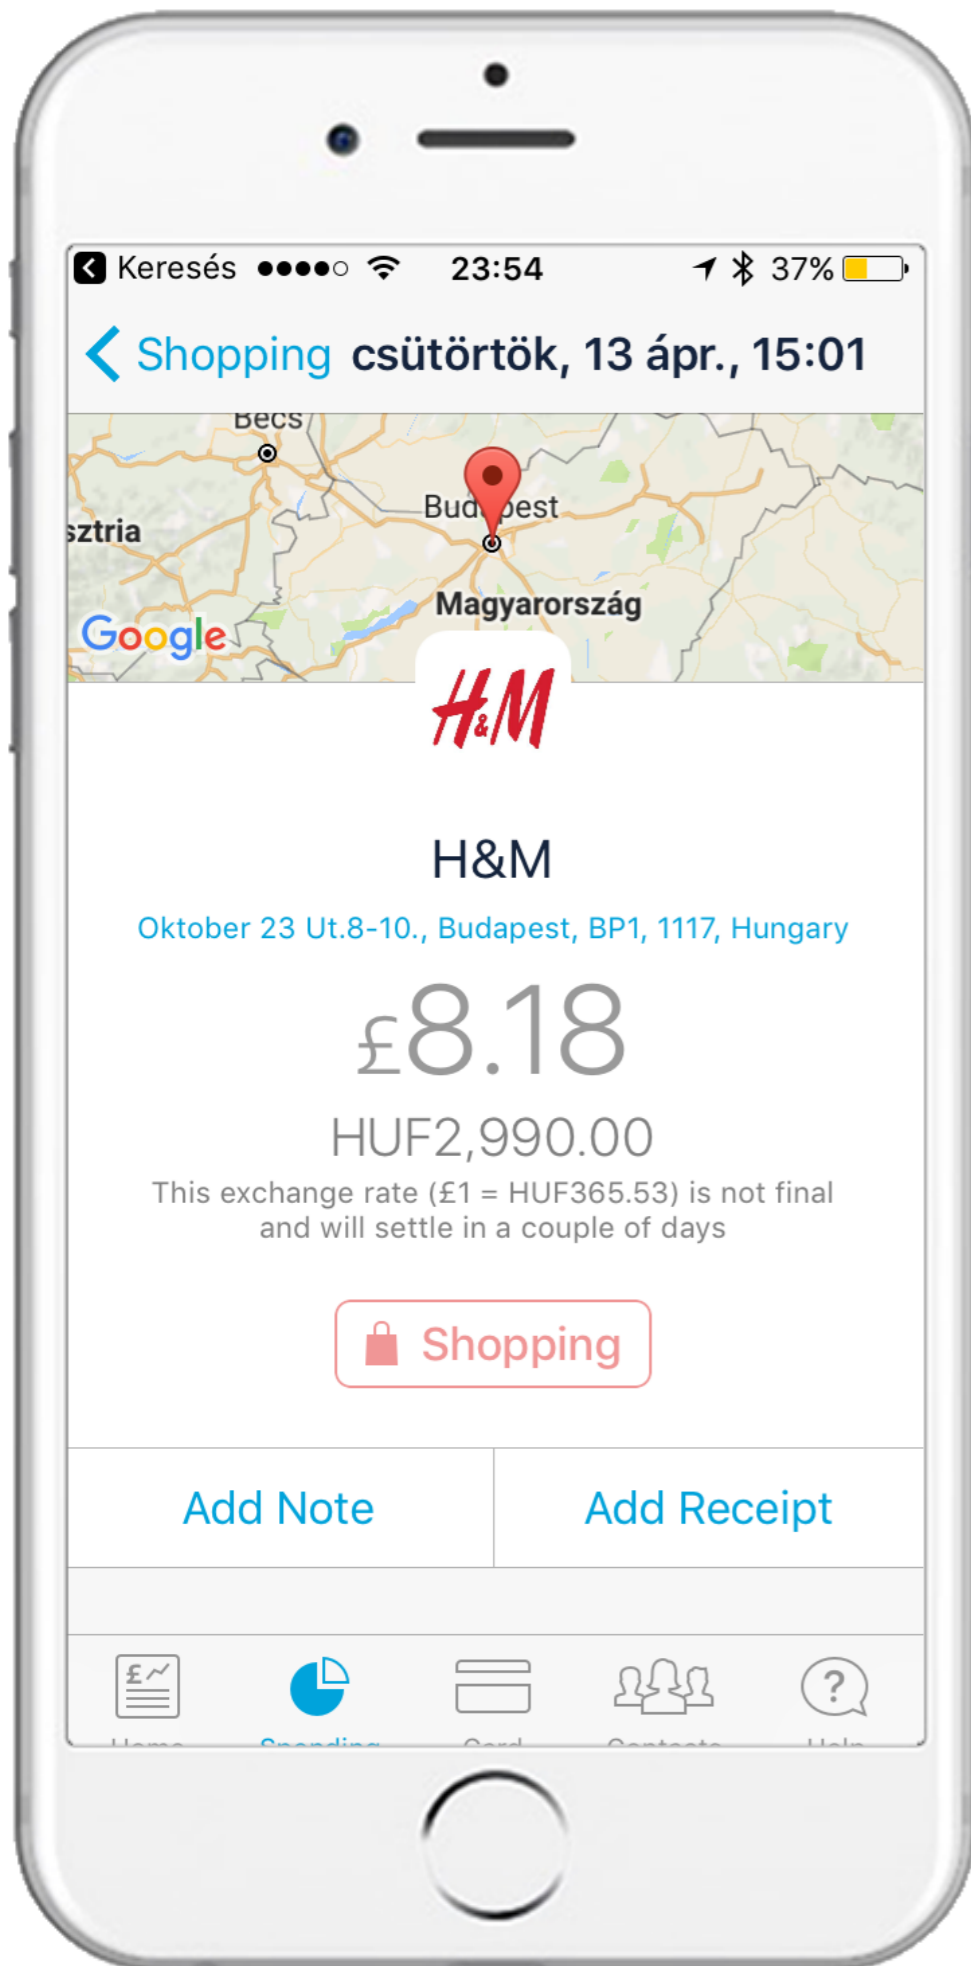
Keresés 23:54 37%

Shopping csütörtök, 13 ápr., 15:01

Becs
sztria
Bud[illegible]est
Magyarország
Google

H&M

H&M

Oktober 23 Ut.8-10., Budapest, BP1, 1117, Hungary

£8.18

HUF2,990.00

This exchange rate (£1 = HUF365.53) is not final and will settle in a couple of days

Shopping

Add Note

Add Receipt

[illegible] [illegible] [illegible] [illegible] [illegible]